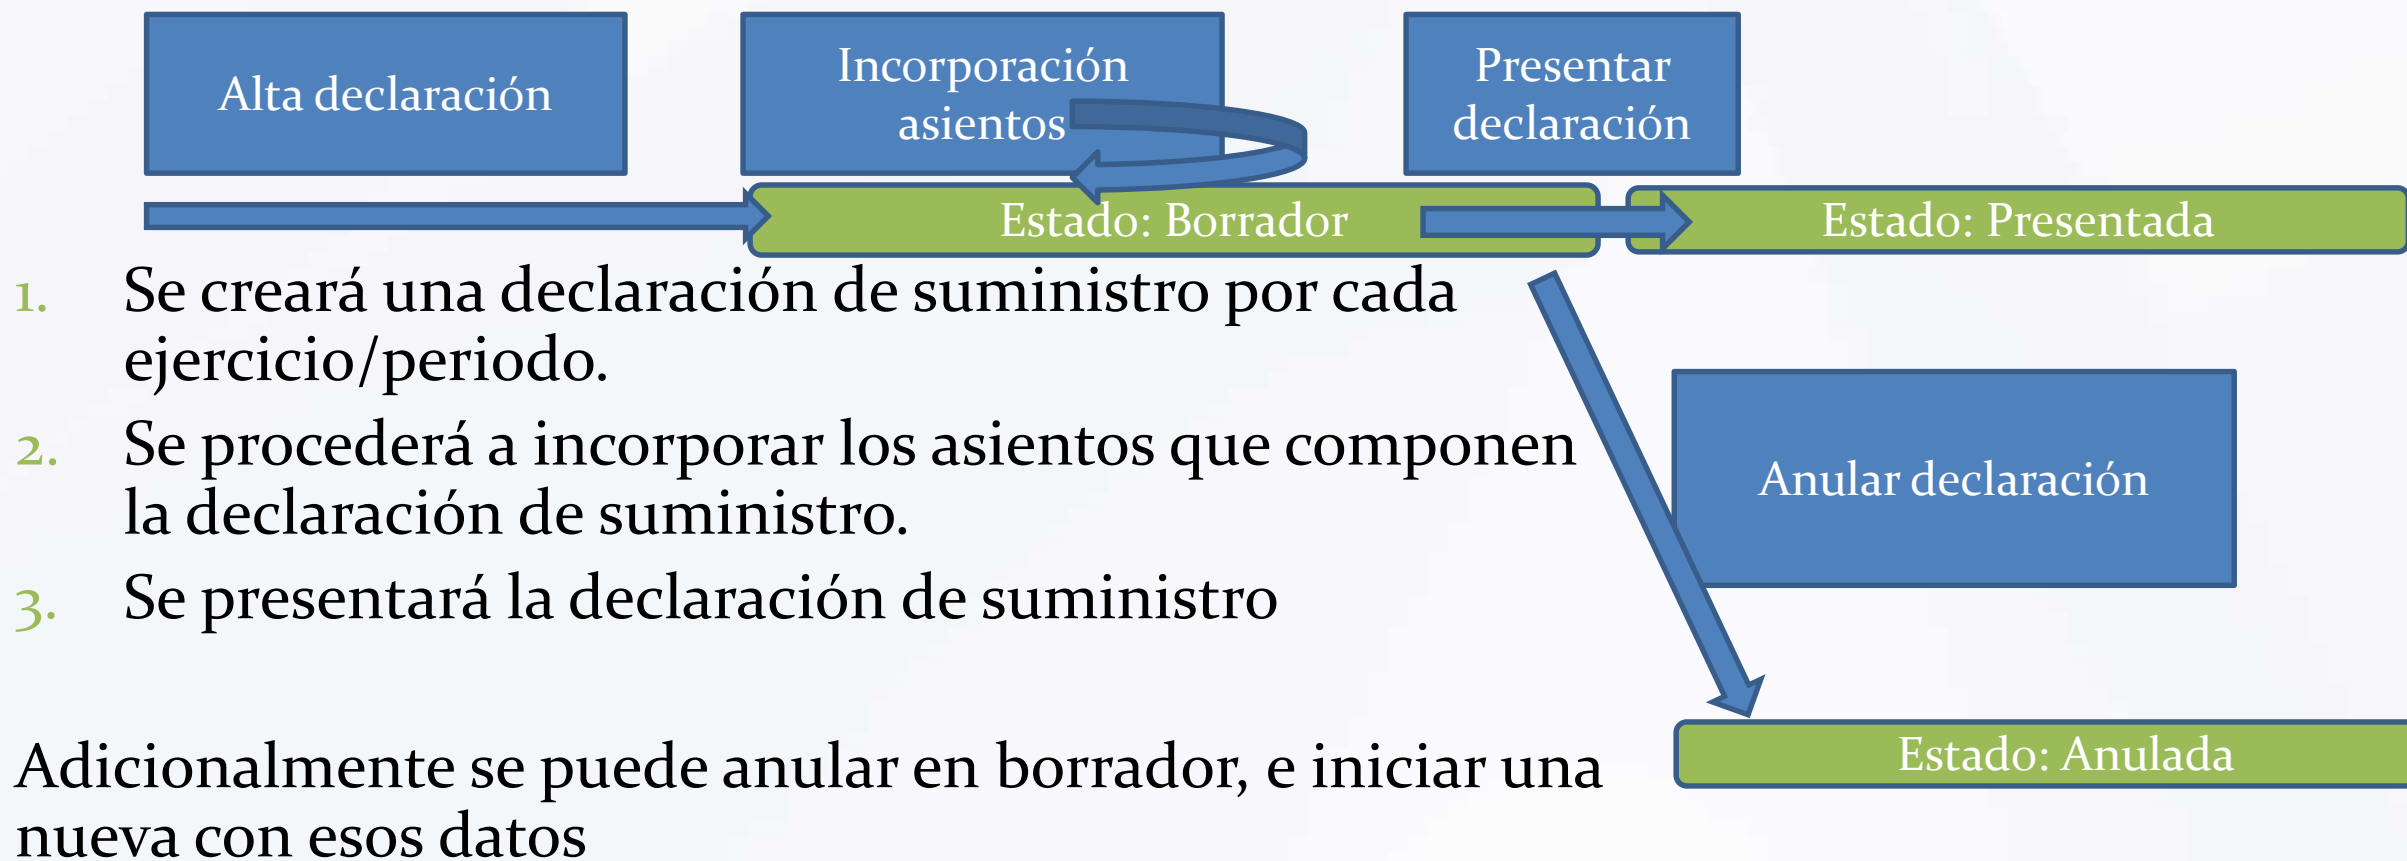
Alta declaración

Incorporación asientos

Presentar declaración

Estado: Borrador

Estado: Presentada

1. Se creará una declaración de suministro por cada ejercicio/periodo.
2. Se procederá a incorporar los asientos que componen la declaración de suministro.
3. Se presentará la declaración de suministro

Anular declaración

Estado: Anulada

Adicionalmente se puede anular en borrador, e iniciar una nueva con esos datos